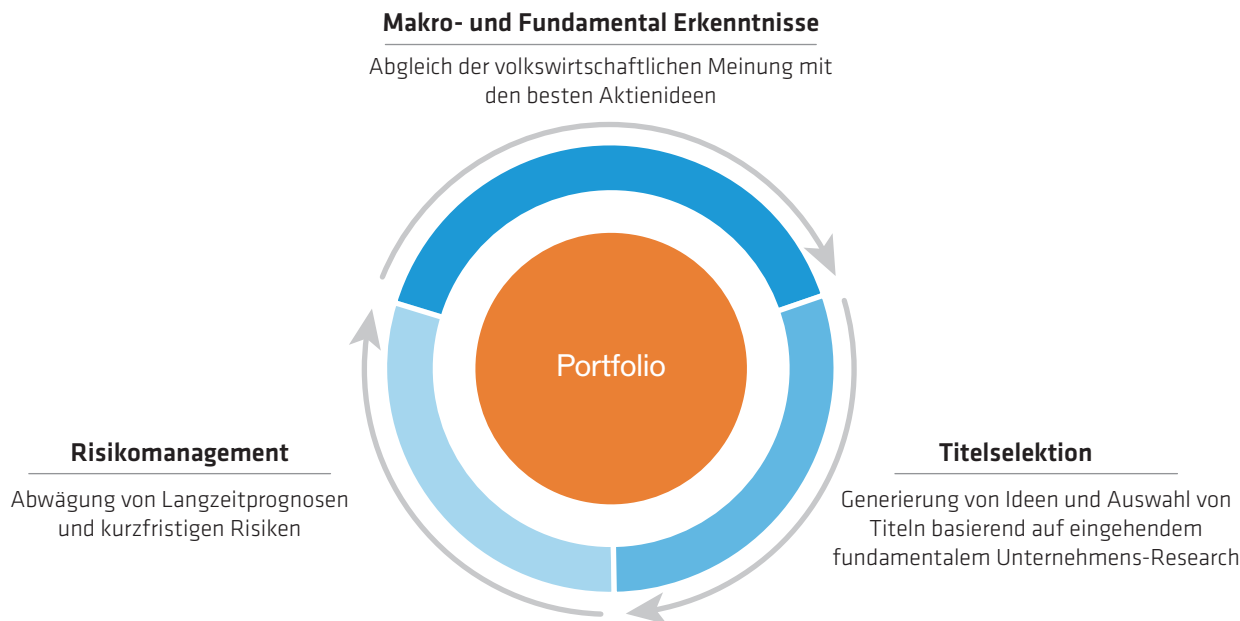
Makro- und Fundamental Erkenntnisse

Abgleich der volkswirtschaftlichen Meinung mit den besten Aktienideen

Portfolio

Risikomanagement

Abwägung von Langzeitprognosen und kurzfristigen Risiken

Titelselektion

Generierung von Ideen und Auswahl von Titeln basierend auf eingehendem fundamentalem Unternehmens-Research